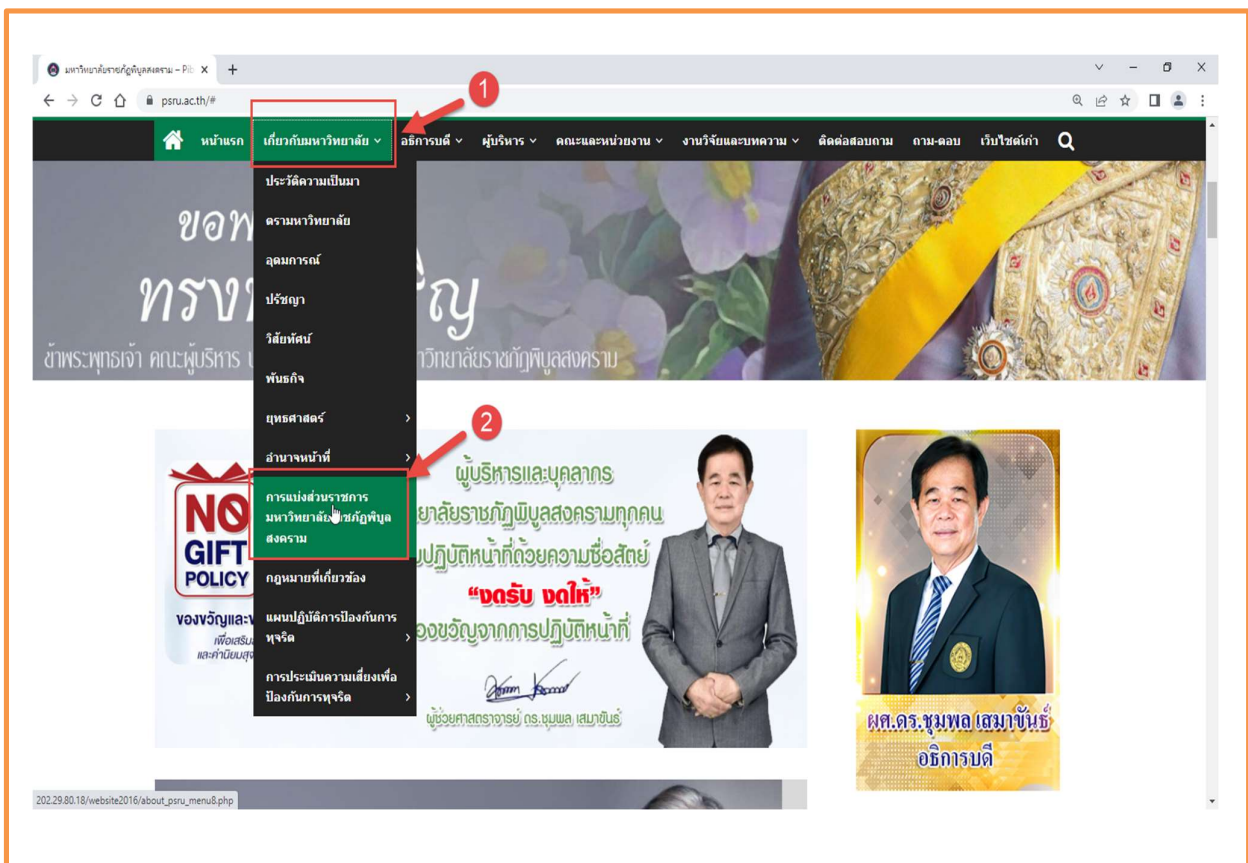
มหาวิทยาลัยราชภัฏพิบูลสงคราม – Pib ×  +

psru.ac.th/#

1

หน้าแรก  เกี่ยวกับมหาวิทยาลัย  อธิการบดี  ผู้บริหาร  คณะและหน่วยงาน  งานวิจัยและบทความ  ติดต่อสอบถาม  ถาม-ตอบ  เว็บไซต์เก่า

ประวัติความเป็นมา
ตรามหาวิทยาลัย
อุดมการณ์
ปรัชญา
วิสัยทัศน์
พันธกิจ
ยุทธศาสตร์
อำนาจหน้าที่
การแบ่งส่วนราชการ มหาวิทยาลัยราชภัฏพิบูลสงคราม
กฎหมายที่เกี่ยวข้อง
แผนปฏิบัติการป้องกันการทุจริต
การประเมินความเสี่ยงเพื่อป้องกันการทุจริต

2

ขอพ
ทรงพ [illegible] ญ
ข้าพระพุทธเจ้า คณะผู้บริหาร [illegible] หาวิทยาลัยราชภัฏพิบูลสงคราม

NO GIFT POLICY
ของขวัญและ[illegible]
เพื่อเสริม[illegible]
และค่านิยมสุ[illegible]

ผู้บริหารและบุคลากร
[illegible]ยาลัยราชภัฏพิบูลสงครามทุกคน
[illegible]ปฏิบัติหน้าที่ด้วยความซื่อสัตย์
"งดรับ งดให้"
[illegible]องขวัญจากการปฏิบัติหน้าที่
ผู้ช่วยศาสตราจารย์ ดร.ชุมพล เสมาขันธ์

ผศ.ดร.ชุมพล เสมาขันธ์
อธิการบดี

202.29.80.18/website2016/about_psru_menu8.php